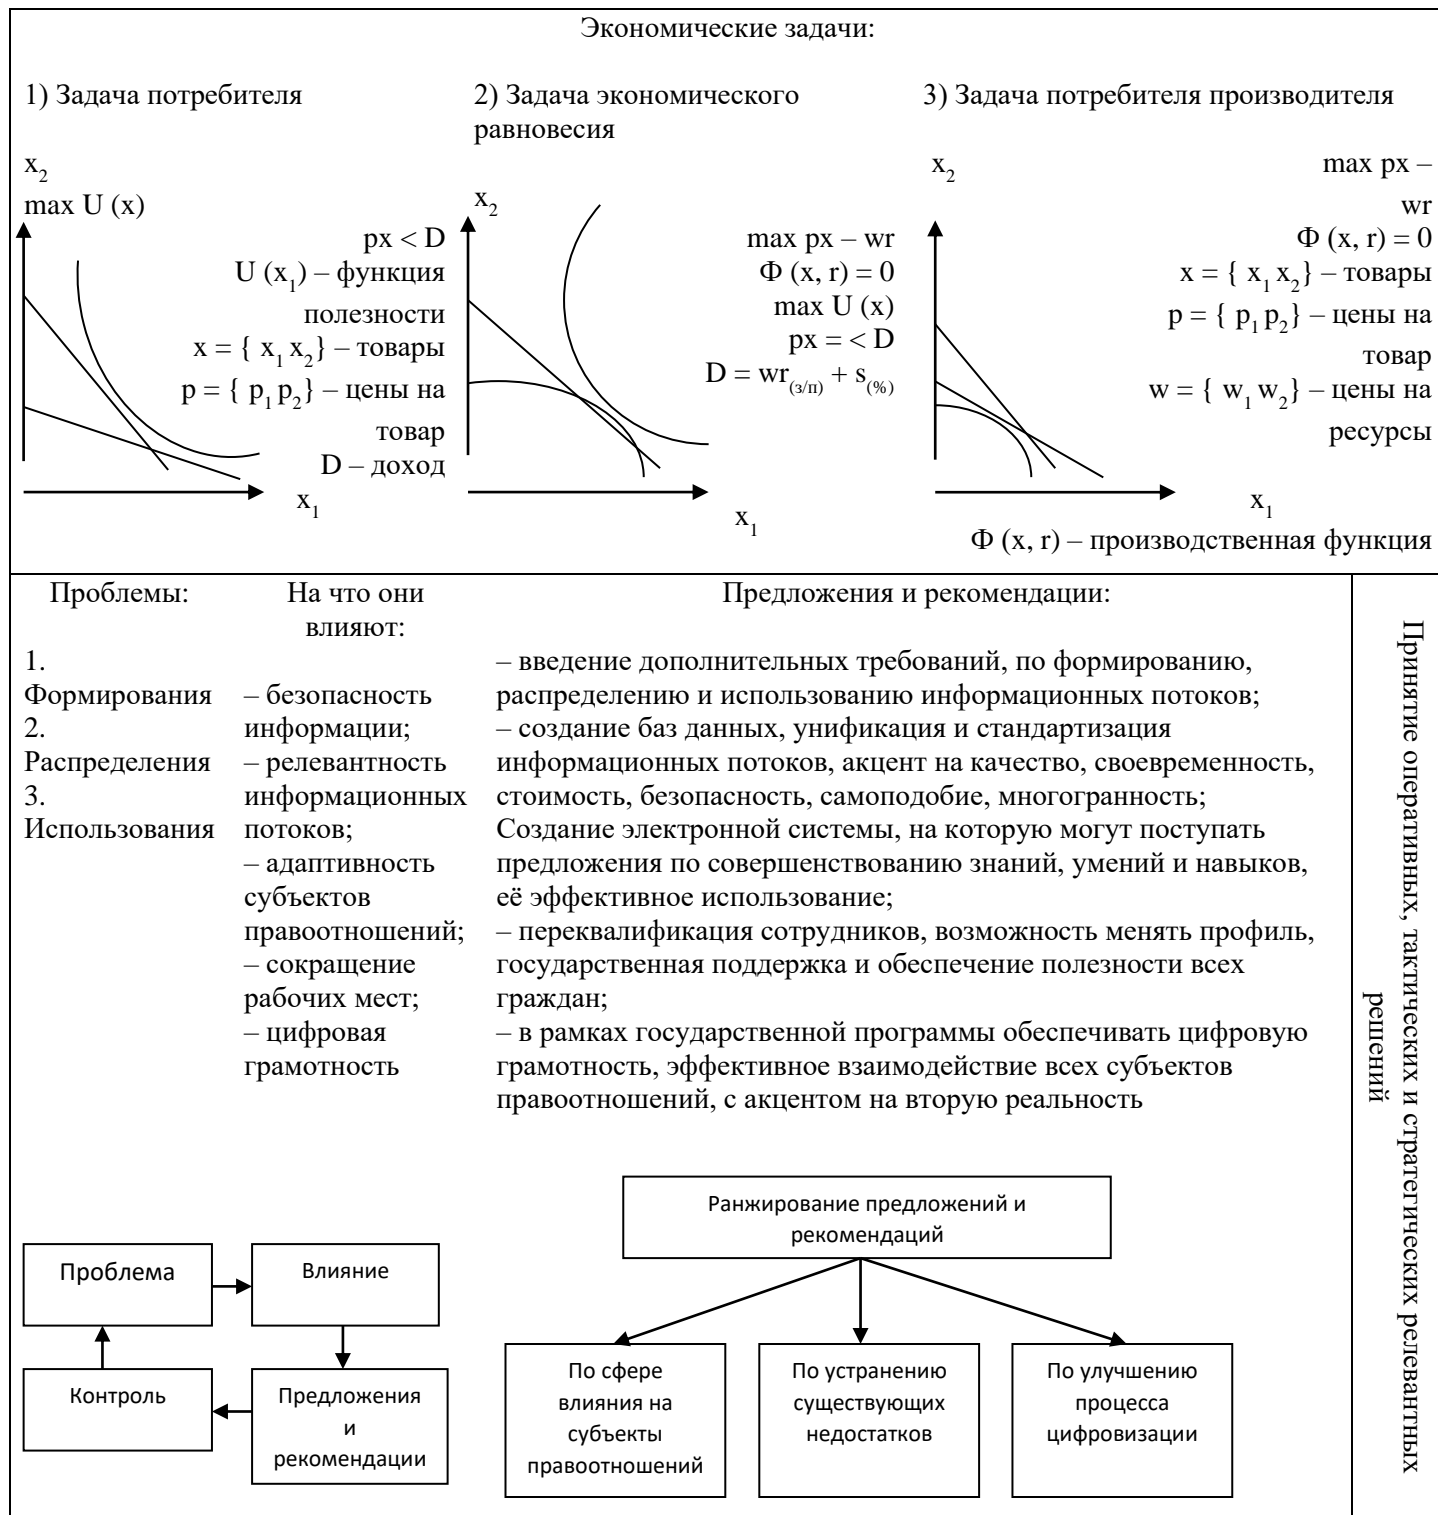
Экономические задачи:

1) Задача потребителя

$x_2$
max U (x)

px < D
U ($x_1$) – функция полезности
x = { $x_1$ $x_2$} – товары
p = { $p_1$ $p_2$} – цены на товар
D – доход

$x_1$

2) Задача экономического равновесия

$x_2$

max px – wr
Φ (x, r) = 0
max U (x)
px = < D
D = $wr_{(з/п)}$ + $s_{(\%)}$

$x_1$

3) Задача потребителя производителя

$x_2$

max px – wr
Φ (x, r) = 0
x = { $x_1$ $x_2$} – товары
p = { $p_1$ $p_2$} – цены на товар
w = { $w_1$ $w_2$} – цены на ресурсы

$x_1$

Φ (x, r) – производственная функция

| Проблемы: | На что они влияют: | Предложения и рекомендации: |
|---|---|---|
| 1. Формирования 2. Распределения 3. Использования | – безопасность информации; – релевантность информационных потоков; – адаптивность субъектов правоотношений; – сокращение рабочих мест; – цифровая грамотность | – введение дополнительных требований, по формированию, распределению и использованию информационных потоков; – создание баз данных, унификация и стандартизация информационных потоков, акцент на качество, своевременность, стоимость, безопасность, самоподобие, многогранность; Создание электронной системы, на которую могут поступать предложения по совершенствованию знаний, умений и навыков, её эффективное использование; – переквалификация сотрудников, возможность менять профиль, государственная поддержка и обеспечение полезности всех граждан; – в рамках государственной программы обеспечивать цифровую грамотность, эффективное взаимодействие всех субъектов правоотношений, с акцентом на вторую реальность |

Принятие оперативных, тактических и стратегических релевантных решений

Проблема
Влияние
Предложения и рекомендации
Контроль

Ранжирование предложений и рекомендаций
По сфере влияния на субъекты правоотношений
По устранению существующих недостатков
По улучшению процесса цифровизации